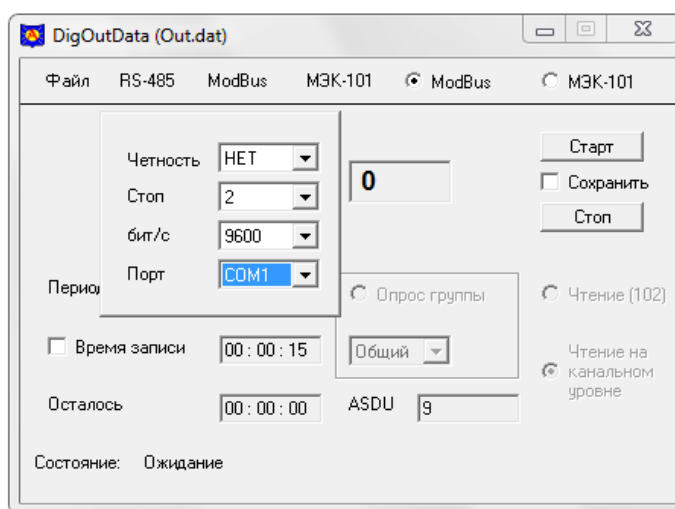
DigOutData (Out.dat)

Файл RS-485 ModBus МЭК-101 ModBus МЭК-101

Четность НЕТ
Стоп 2
бит/с 9600
Порт COM1

0

Старт
Сохранить
Стоп

Период

Опрос группы

Чтение (102)

Время записи 00 : 00 : 15

Общий

Чтение на канальном уровне

Осталось 00 : 00 : 00

ASDU 9

Состояние: Ожидание